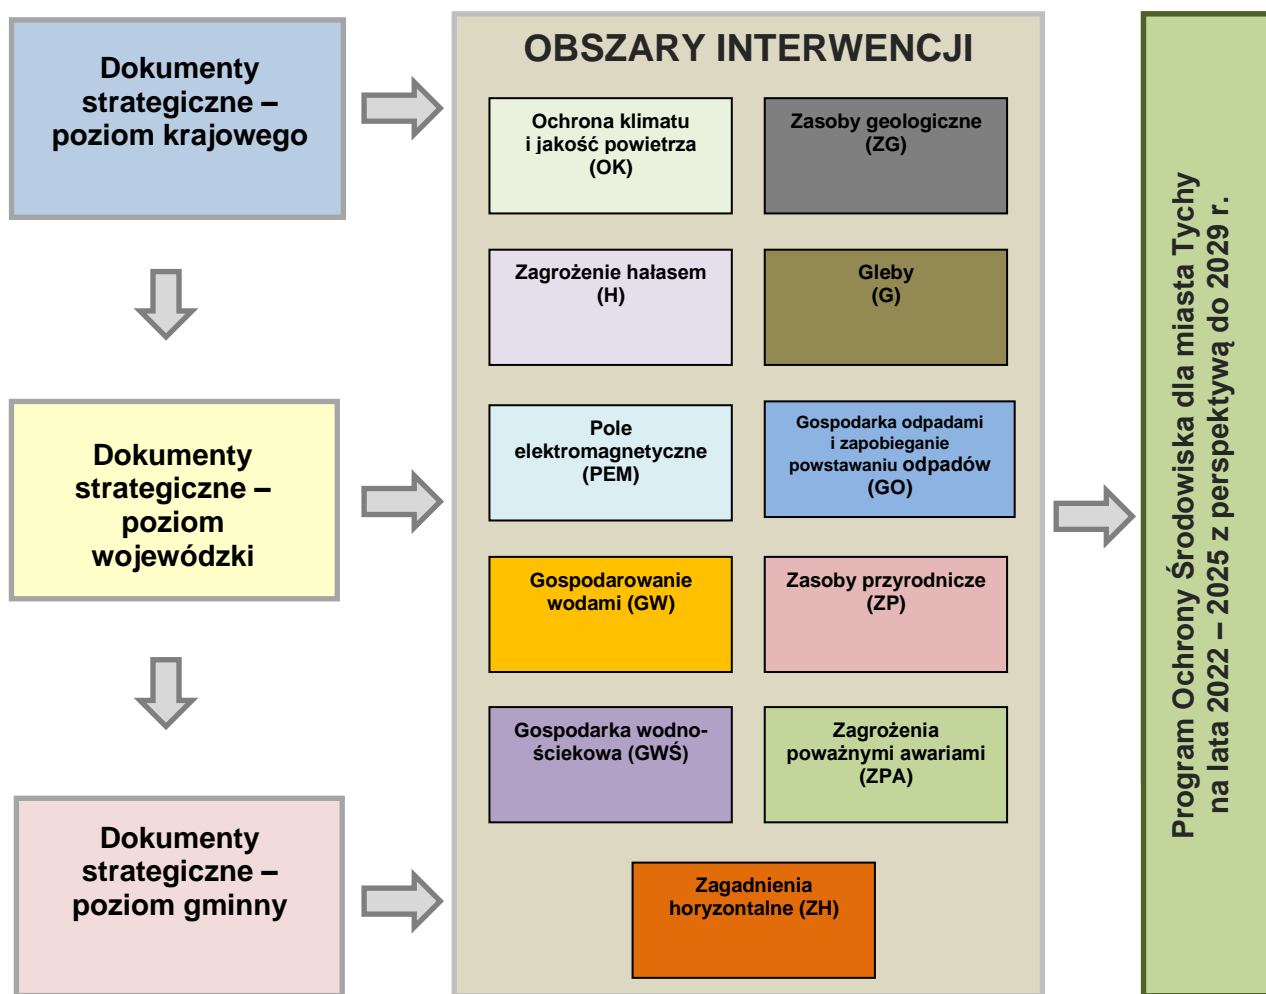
Dokumenty strategiczne – poziom krajowego

Dokumenty strategiczne – poziom wojewódzki

Dokumenty strategiczne – poziom gminny

OBSZARY INTERWENCJI

Ochrona klimatu i jakość powietrza (OK)

Zasoby geologiczne (ZG)

Zagrożenie hałasem (H)

Gleby (G)

Pole elektromagnetyczne (PEM)

Gospodarka odpadami i zapobieganie powstawaniu odpadów (GO)

Gospodarowanie wodami (GW)

Zasoby przyrodnicze (ZP)

Gospodarka wodno-ściekowa (GWŚ)

Zagrożenia poważnymi awariami (ZPA)

Zagadnienia horyzontalne (ZH)

Program Ochrony Środowiska dla miasta Tychy na lata 2022 – 2025 z perspektywą do 2029 r.